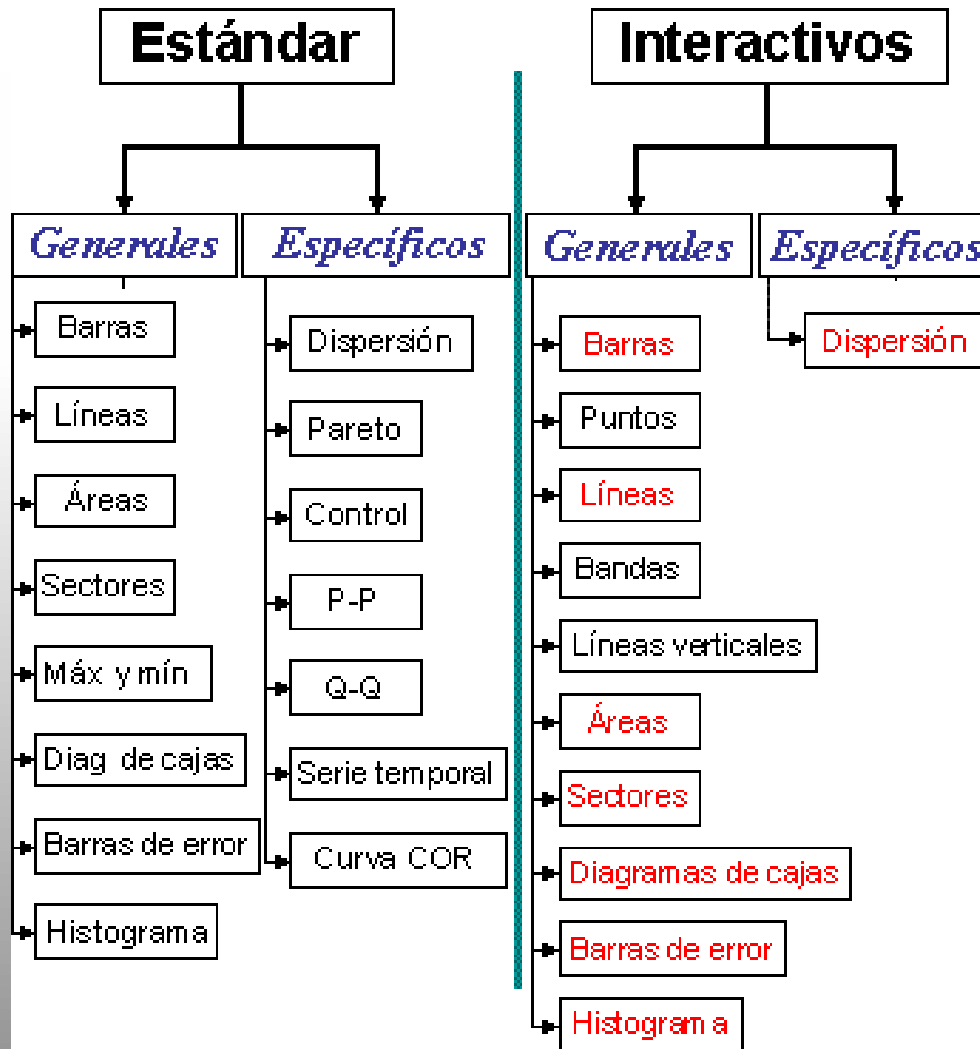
Estándar

Generales

Barras
Líneas
Áreas
Sectores
Máx y mín
Diag de cajas
Barras de error
Histograma

Específicos

Dispersión
Pareto
Control
P-P
Q-Q
Serie temporal
Curva COR

Interactivos

Generales

Barras
Puntos
Líneas
Bandas
Líneas verticales
Áreas
Sectores
Diagramas de cajas
Barras de error
Histograma

Específicos

Dispersión